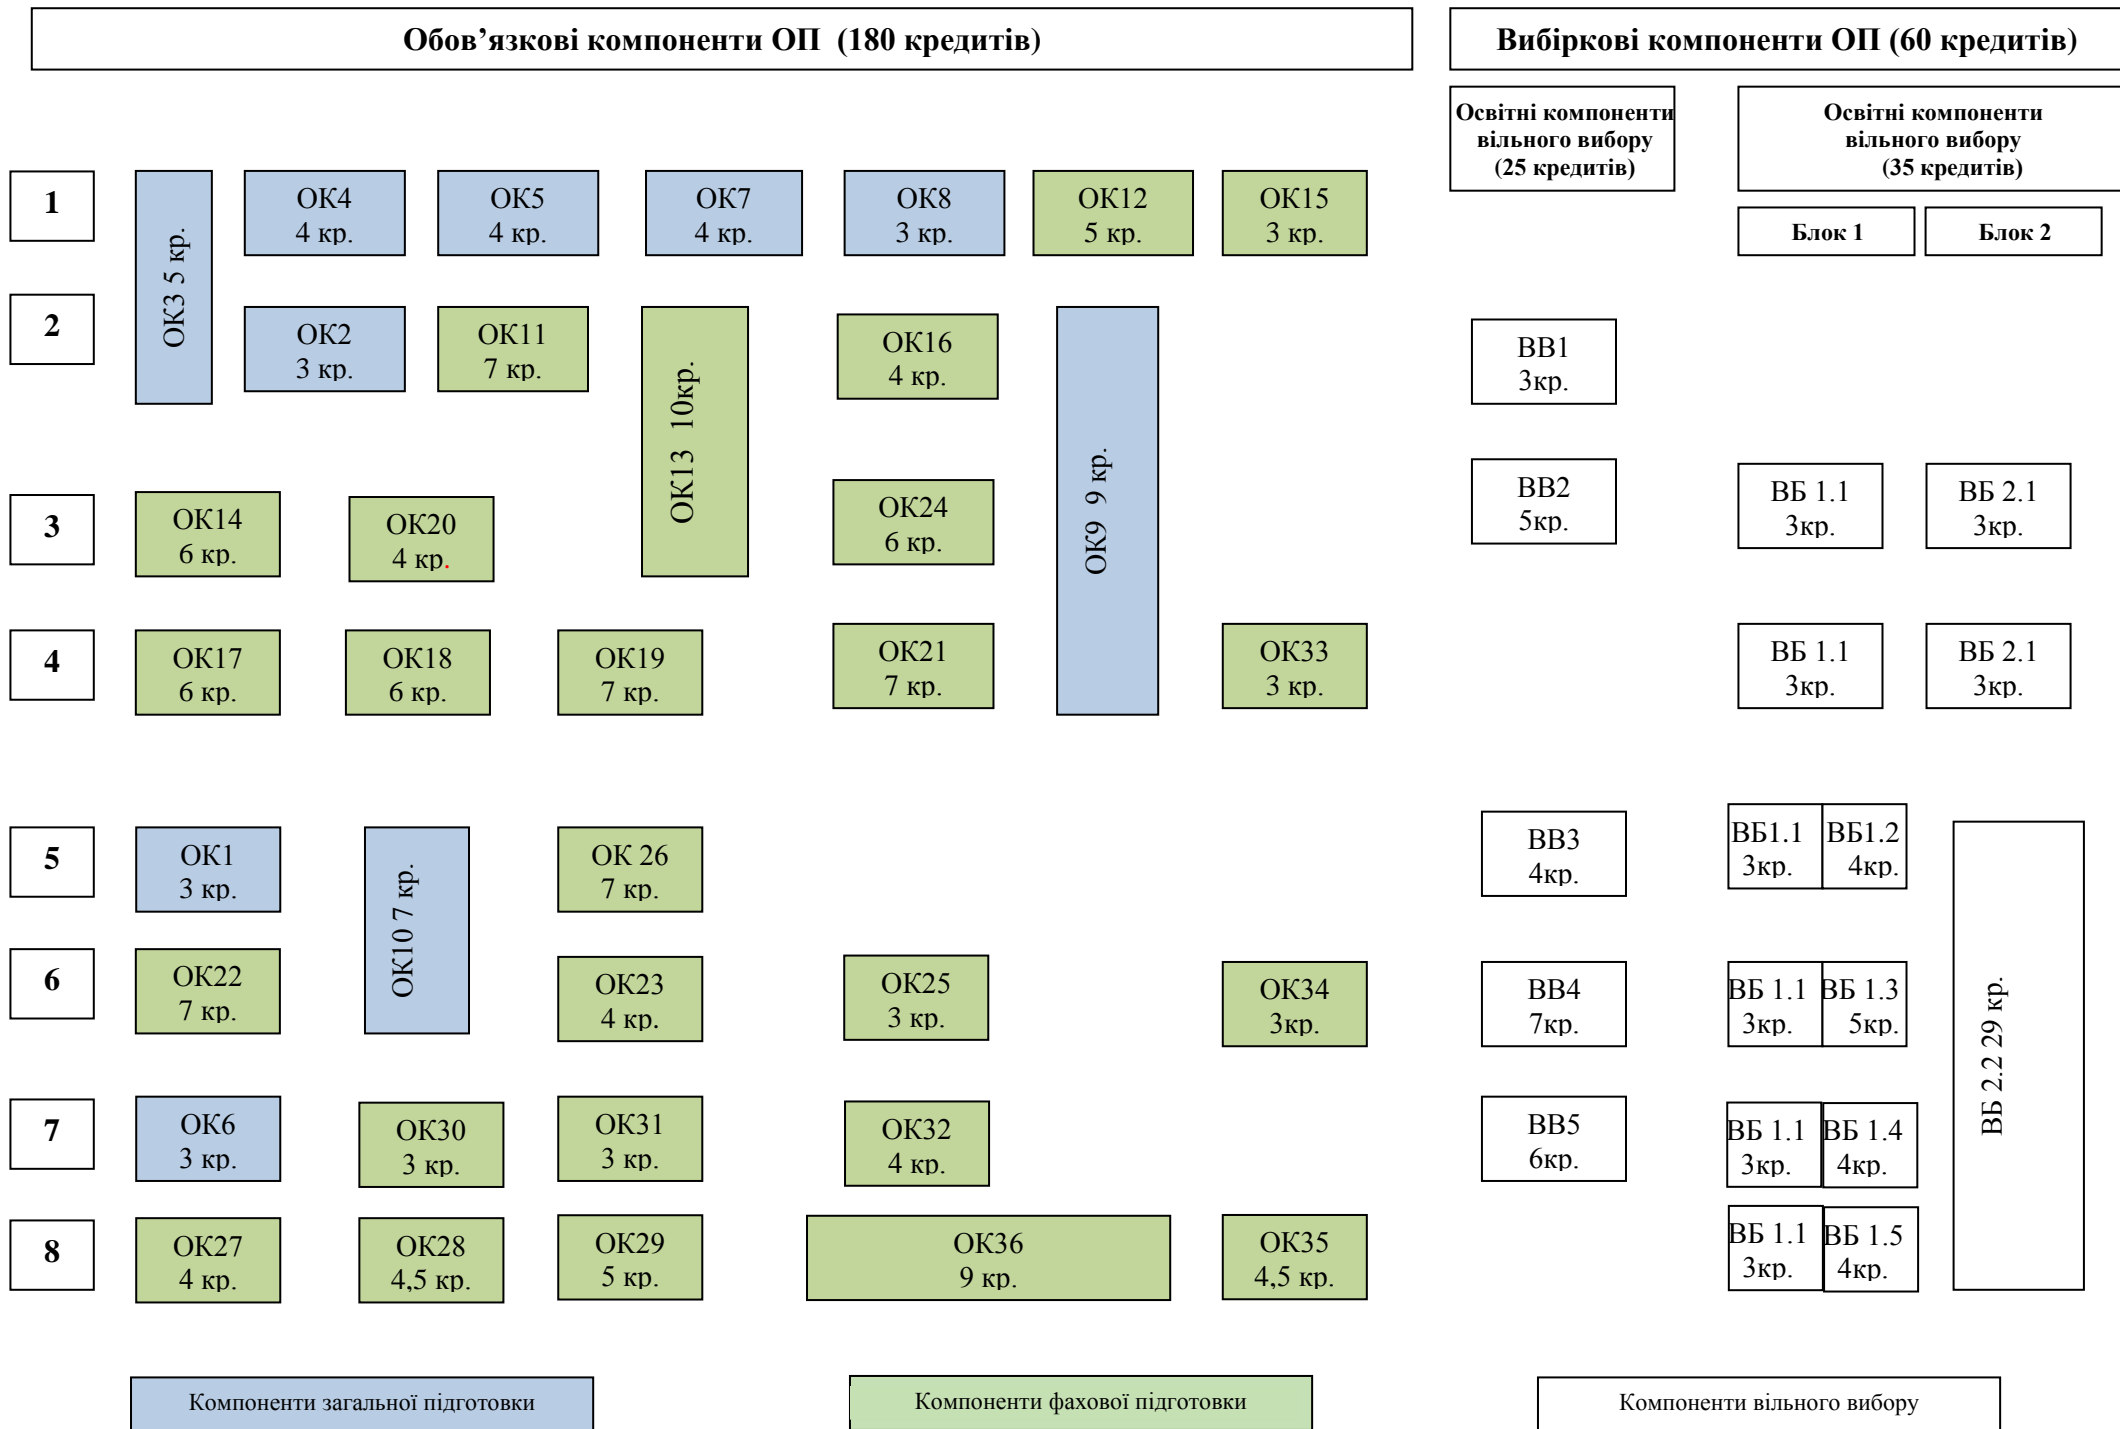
Обов’язкові компоненти ОП (180 кредитів)

Вибіркові компоненти ОП (60 кредитів)

Освітні компоненти вільного вибору (25 кредитів)

Освітні компоненти вільного вибору (35 кредитів)

Блок 1

Блок 2

1

ОК3 5 кр.

ОК4 4 кр.

ОК5 4 кр.

ОК7 4 кр.

ОК8 3 кр.

ОК12 5 кр.

ОК15 3 кр.

2

ОК2 3 кр.

ОК11 7 кр.

ОК13 10кр.

ОК16 4 кр.

ОК9 9 кр.

ВВ1 3кр.

3

ОК14 6 кр.

ОК20 4 кр.

ОК24 6 кр.

ВВ2 5кр.

ВБ 1.1 3кр.

ВБ 2.1 3кр.

4

ОК17 6 кр.

ОК18 6 кр.

ОК19 7 кр.

ОК21 7 кр.

ОК33 3 кр.

ВБ 1.1 3кр.

ВБ 2.1 3кр.

5

ОК1 3 кр.

ОК10 7 кр.

ОК 26 7 кр.

ВВ3 4кр.

ВБ1.1 3кр.

ВБ1.2 4кр.

ВБ 2.2 29 кр.

6

ОК22 7 кр.

ОК23 4 кр.

ОК25 3 кр.

ОК34 3кр.

ВВ4 7кр.

ВБ 1.1 3кр.

ВБ 1.3 5кр.

7

ОК6 3 кр.

ОК30 3 кр.

ОК31 3 кр.

ОК32 4 кр.

ВВ5 6кр.

ВБ 1.1 3кр.

ВБ 1.4 4кр.

8

ОК27 4 кр.

ОК28 4,5 кр.

ОК29 5 кр.

ОК36 9 кр.

ОК35 4,5 кр.

ВБ 1.1 3кр.

ВБ 1.5 4кр.

Компоненти загальної підготовки

Компоненти фахової підготовки

Компоненти вільного вибору